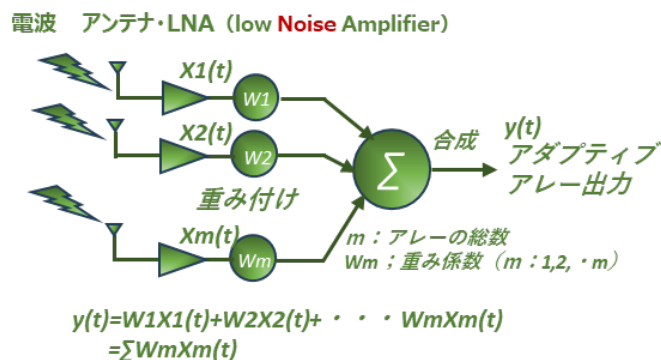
電波　アンテナ・LNA（low Noise Amplifier）

X1(t)

W1

X2(t)

W2

重み付け

Xm(t)

Wm

$\sum$

合成

y(t)
アダプティブ
アレー出力

m：アレーの総数
Wm；重み係数（m：1,2,・m）

y(t)=W1X1(t)+W2X2(t)+・・・WmXm(t)
=∑WmXm(t)